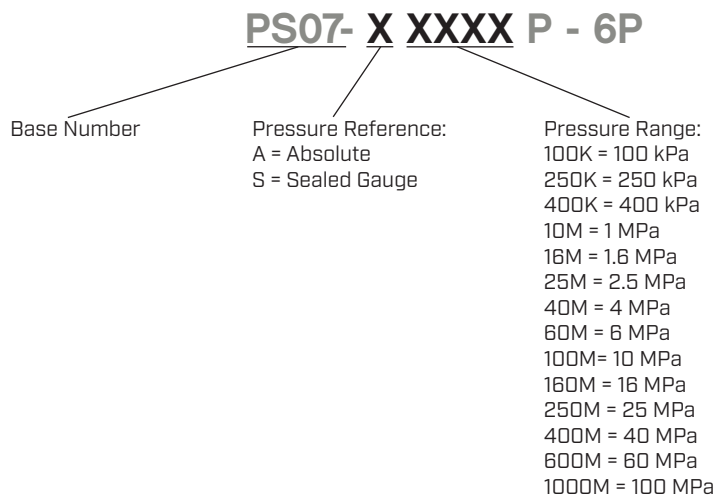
PS07- X XXXX P - 6P

Base Number

Pressure Reference:
A = Absolute
S = Sealed Gauge

Pressure Range:
100K = 100 kPa
250K = 250 kPa
400K = 400 kPa
10M = 1 MPa
16M = 1.6 MPa
25M = 2.5 MPa
40M = 4 MPa
60M = 6 MPa
100M= 10 MPa
160M = 16 MPa
250M = 25 MPa
400M = 40 MPa
600M = 60 MPa
1000M = 100 MPa